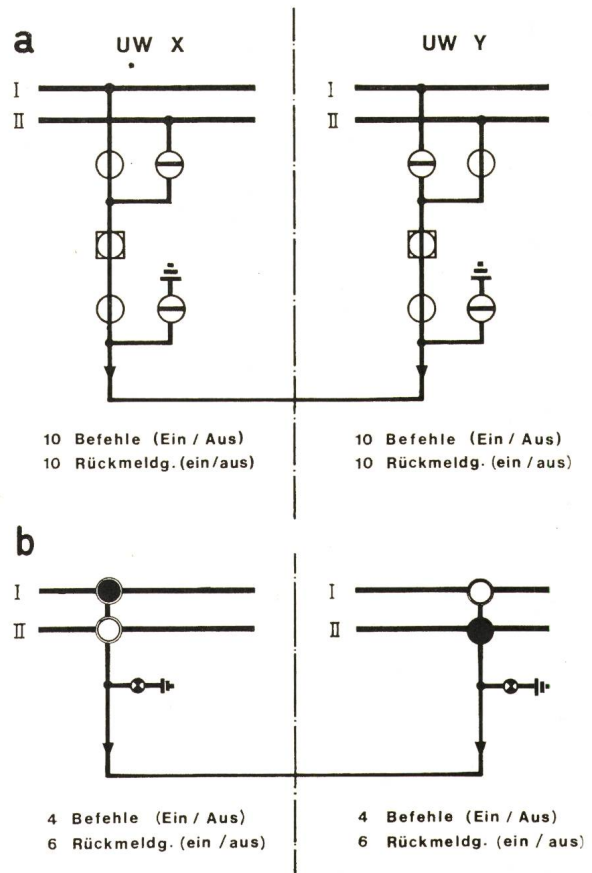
a

UW X

I
II

10 Befehle (Ein / Aus)
10 Rückmeldg. (ein/aus)

UW Y

I
II

10 Befehle (Ein / Aus)
10 Rückmeldg. (ein / aus)

b

I
II

4 Befehle (Ein / Aus)
6 Rückmeldg. (ein /aus)

I
II

4 Befehle (Ein / Aus)
6 Rückmeldg. (ein / aus)